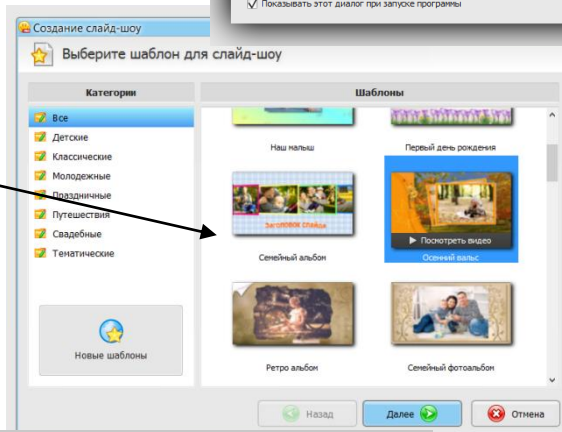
Показывать этот диалог при запуске программы

Создание слайд-шоу

Выберите шаблон для слайд-шоу

Категории

Все
Детские
Классические
Молодежные
Праздничные
Путешествия
Свадебные
Тематические

Новые шаблоны

Шаблоны

Наш малыш

Первый день рождения

Заголовок слайда

Семейный альбом

Посмотреть видео

Осенний вальс

Ретро альбом

Семейный фотоальбом

Назад

Далее

Отмена